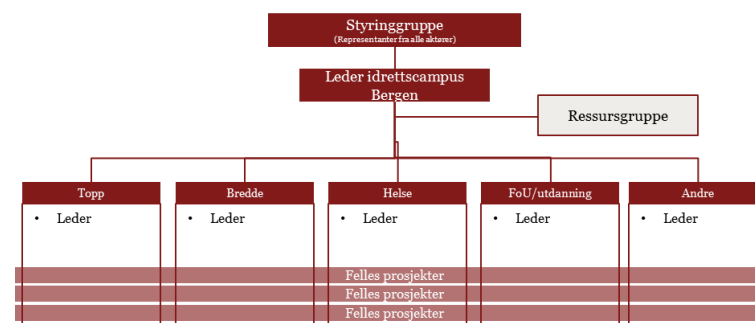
Styringgruppe
(Representanter fra alle aktører)

Leder idrettscampus Bergen

Ressursgruppe

Topp
• Leder

Bredde
• Leder

Helse
• Leder

FoU/utdanning
• Leder

Andre
• Leder

Felles prosjekter
Felles prosjekter
Felles prosjekter